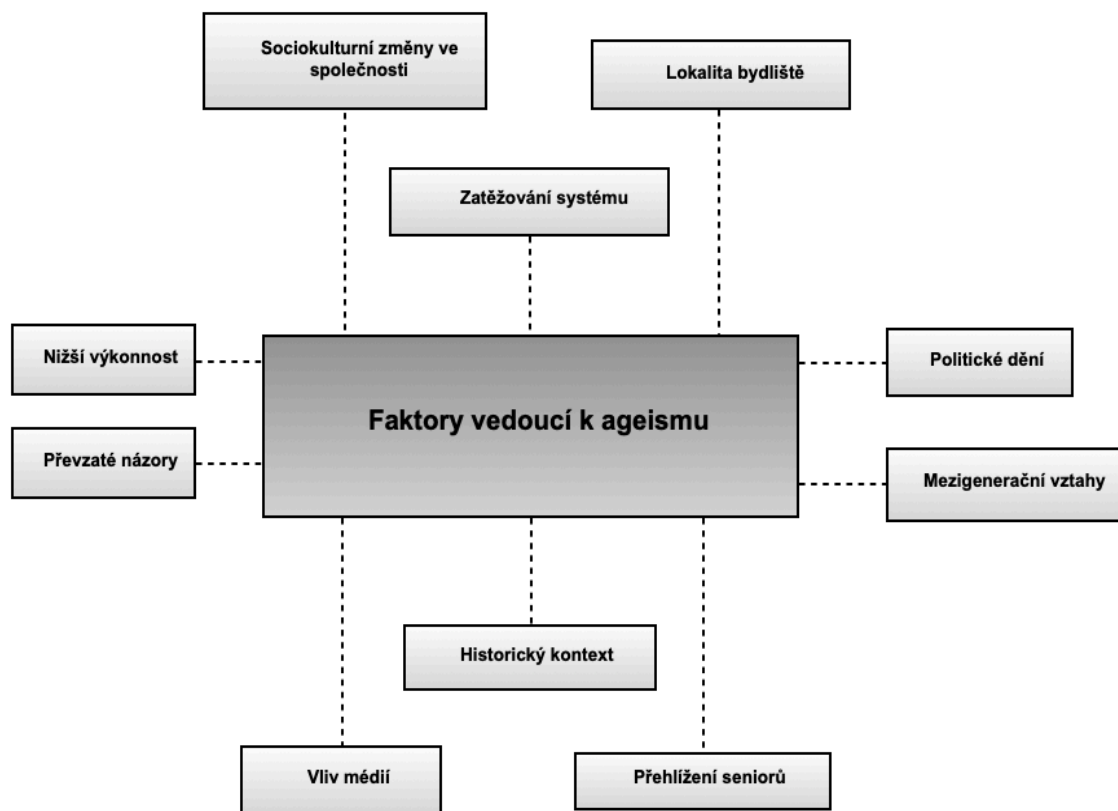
Sociokulturní změny ve společnosti

Lokalita bydliště

Zatěžování systému

Nižší výkonnost

Faktory vedoucí k ageismu

Politické dění

Převzaté názory

Mezigenerační vztahy

Historický kontext

Vliv médií

Přehlížení seniorů